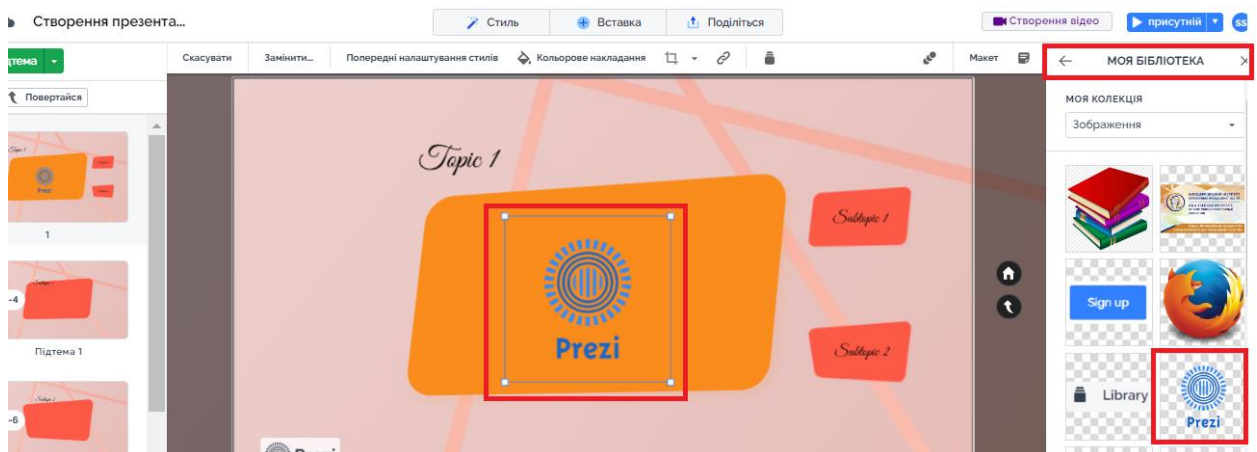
Створення презента...

Стиль
Вставка
Поділіться

Створення відео
присутній
SS

дтема
Скасувати
Замінити...
Попередні налаштування стилів
Кольорове накладання
Макет

МОЯ БІБЛІОТЕКА
МОЯ КОЛЕКЦІЯ
Зображення

Повертайся

Topic 1
1
-4
Підтема 1
-6

Topic 1
Subtopic 1
Subtopic 2
Prezi

Sign up
Library
Prezi